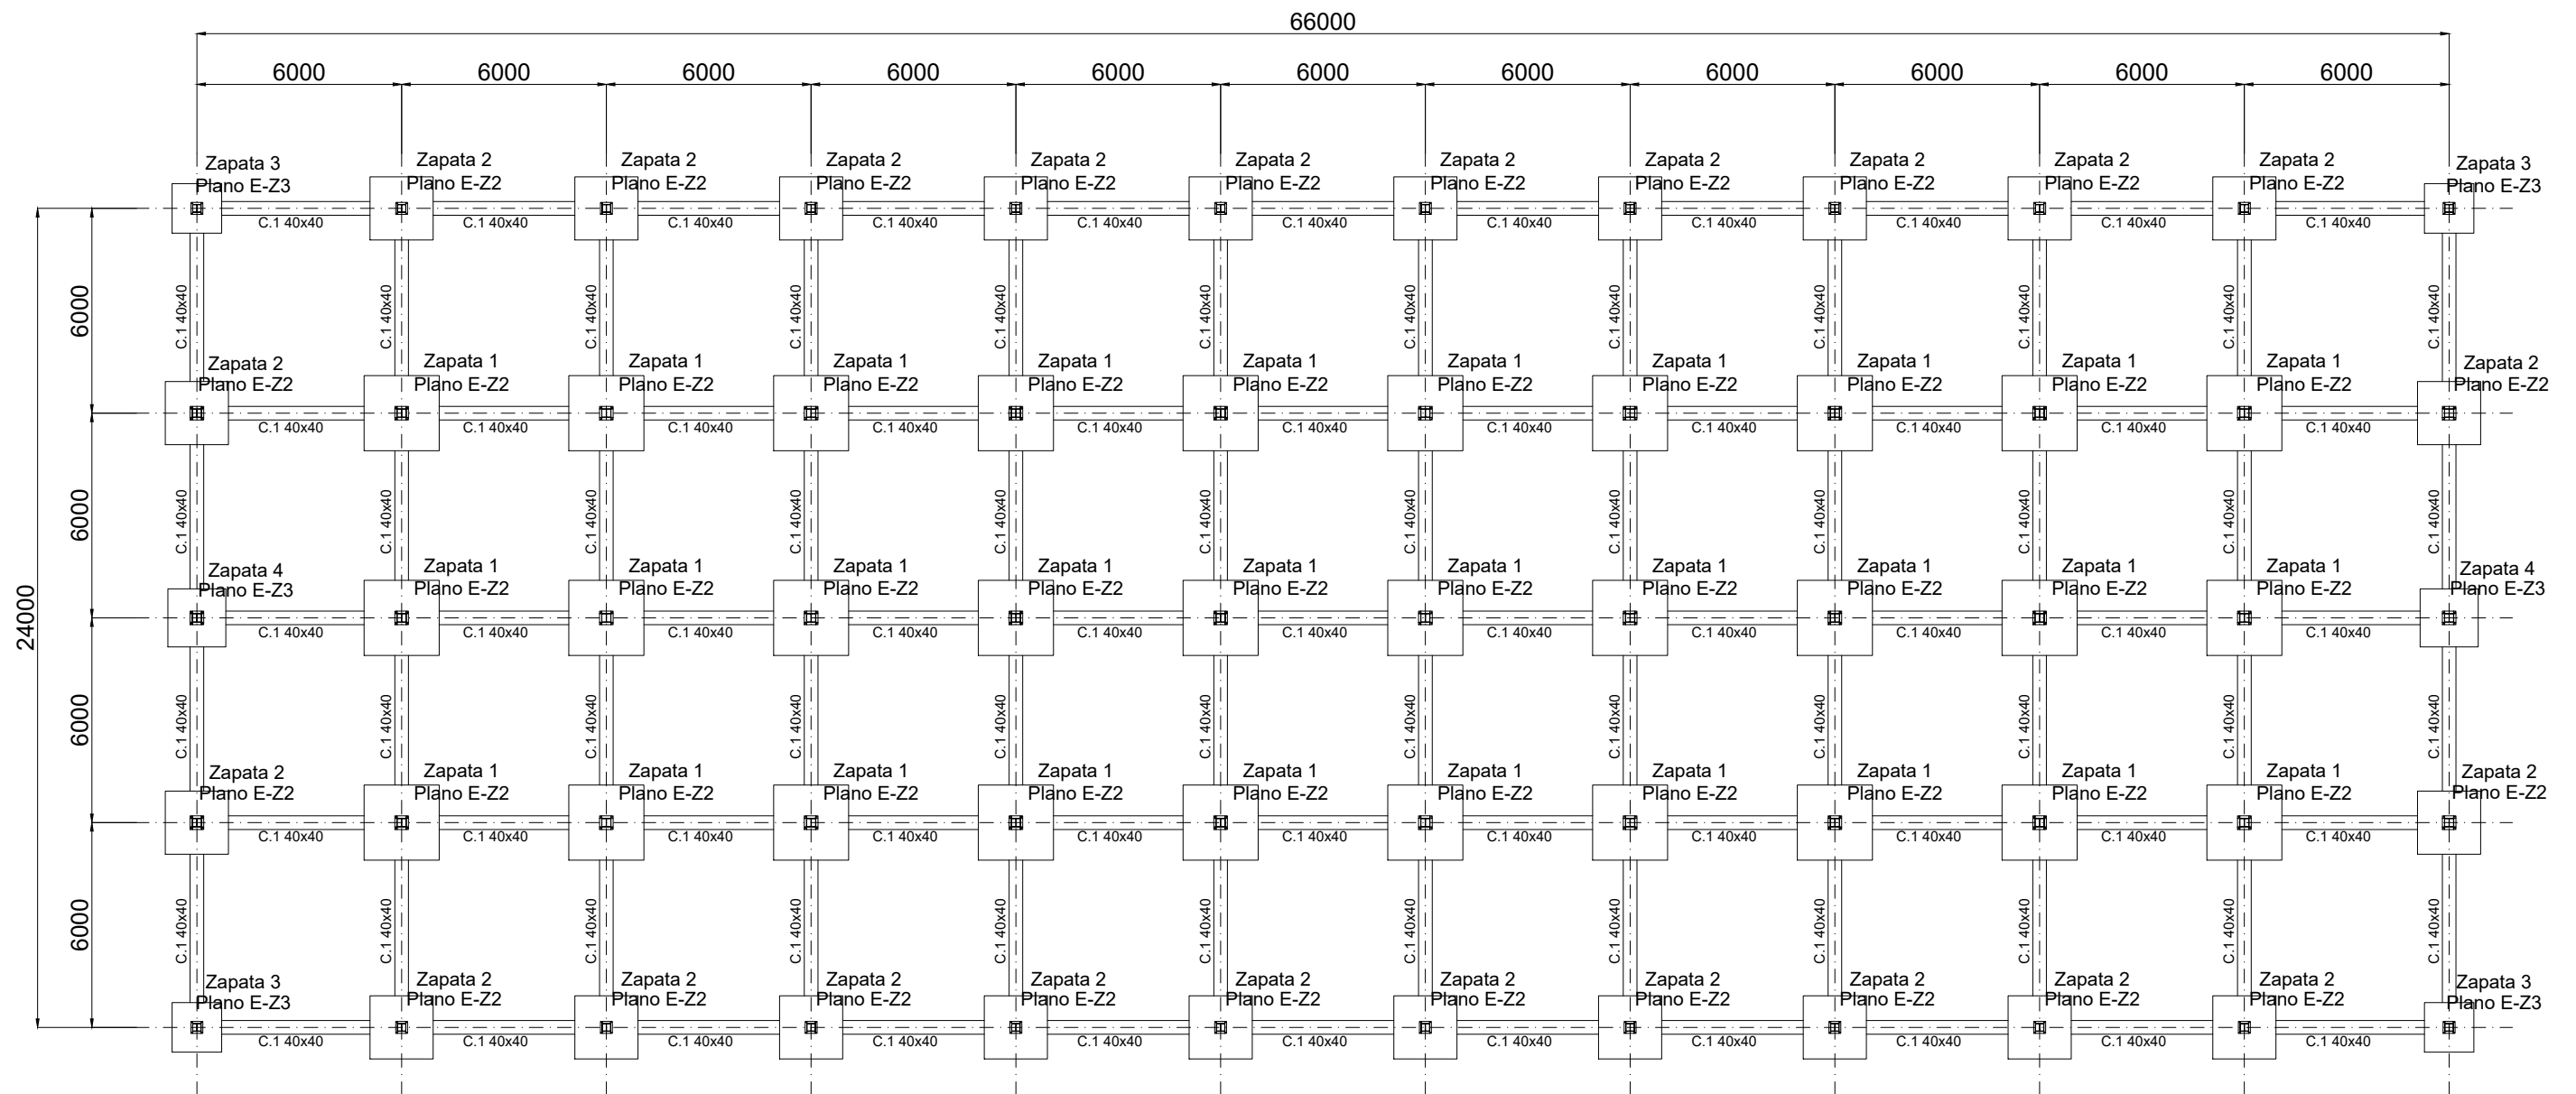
66000

6000 6000 6000 6000 6000 6000 6000 6000 6000 6000 6000

Zapata 3 Plano E-Z3
Zapata 2 Plano E-Z2
Zapata 2 Plano E-Z2
Zapata 2 Plano E-Z2
Zapata 2 Plano E-Z2
Zapata 2 Plano E-Z2
Zapata 2 Plano E-Z2
Zapata 2 Plano E-Z2
Zapata 2 Plano E-Z2
Zapata 2 Plano E-Z2
Zapata 2 Plano E-Z2
Zapata 3 Plano E-Z3

C.1 40x40 C.1 40x40 C.1 40x40 C.1 40x40 C.1 40x40 C.1 40x40 C.1 40x40 C.1 40x40 C.1 40x40 C.1 40x40 C.1 40x40

6000

C.1 40x40 C.1 40x40 C.1 40x40 C.1 40x40 C.1 40x40 C.1 40x40 C.1 40x40 C.1 40x40 C.1 40x40 C.1 40x40 C.1 40x40 C.1 40x40

Zapata 2 Plano E-Z2
Zapata 1 Plano E-Z2
Zapata 1 Plano E-Z2
Zapata 1 Plano E-Z2
Zapata 1 Plano E-Z2
Zapata 1 Plano E-Z2
Zapata 1 Plano E-Z2
Zapata 1 Plano E-Z2
Zapata 1 Plano E-Z2
Zapata 1 Plano E-Z2
Zapata 1 Plano E-Z2
Zapata 2 Plano E-Z2

C.1 40x40 C.1 40x40 C.1 40x40 C.1 40x40 C.1 40x40 C.1 40x40 C.1 40x40 C.1 40x40 C.1 40x40 C.1 40x40 C.1 40x40

6000

C.1 40x40 C.1 40x40 C.1 40x40 C.1 40x40 C.1 40x40 C.1 40x40 C.1 40x40 C.1 40x40 C.1 40x40 C.1 40x40 C.1 40x40 C.1 40x40

24000

Zapata 4 Plano E-Z3
Zapata 1 Plano E-Z2
Zapata 1 Plano E-Z2
Zapata 1 Plano E-Z2
Zapata 1 Plano E-Z2
Zapata 1 Plano E-Z2
Zapata 1 Plano E-Z2
Zapata 1 Plano E-Z2
Zapata 1 Plano E-Z2
Zapata 1 Plano E-Z2
Zapata 1 Plano E-Z2
Zapata 4 Plano E-Z3

C.1 40x40 C.1 40x40 C.1 40x40 C.1 40x40 C.1 40x40 C.1 40x40 C.1 40x40 C.1 40x40 C.1 40x40 C.1 40x40 C.1 40x40

6000

C.1 40x40 C.1 40x40 C.1 40x40 C.1 40x40 C.1 40x40 C.1 40x40 C.1 40x40 C.1 40x40 C.1 40x40 C.1 40x40 C.1 40x40 C.1 40x40

Zapata 2 Plano E-Z2
Zapata 1 Plano E-Z2
Zapata 1 Plano E-Z2
Zapata 1 Plano E-Z2
Zapata 1 Plano E-Z2
Zapata 1 Plano E-Z2
Zapata 1 Plano E-Z2
Zapata 1 Plano E-Z2
Zapata 1 Plano E-Z2
Zapata 1 Plano E-Z2
Zapata 1 Plano E-Z2
Zapata 2 Plano E-Z2

C.1 40x40 C.1 40x40 C.1 40x40 C.1 40x40 C.1 40x40 C.1 40x40 C.1 40x40 C.1 40x40 C.1 40x40 C.1 40x40 C.1 40x40

6000

C.1 40x40 C.1 40x40 C.1 40x40 C.1 40x40 C.1 40x40 C.1 40x40 C.1 40x40 C.1 40x40 C.1 40x40 C.1 40x40 C.1 40x40 C.1 40x40

Zapata 3 Plano E-Z3
Zapata 2 Plano E-Z2
Zapata 2 Plano E-Z2
Zapata 2 Plano E-Z2
Zapata 2 Plano E-Z2
Zapata 2 Plano E-Z2
Zapata 2 Plano E-Z2
Zapata 2 Plano E-Z2
Zapata 2 Plano E-Z2
Zapata 2 Plano E-Z2
Zapata 2 Plano E-Z2
Zapata 3 Plano E-Z3

C.1 40x40 C.1 40x40 C.1 40x40 C.1 40x40 C.1 40x40 C.1 40x40 C.1 40x40 C.1 40x40 C.1 40x40 C.1 40x40 C.1 40x40